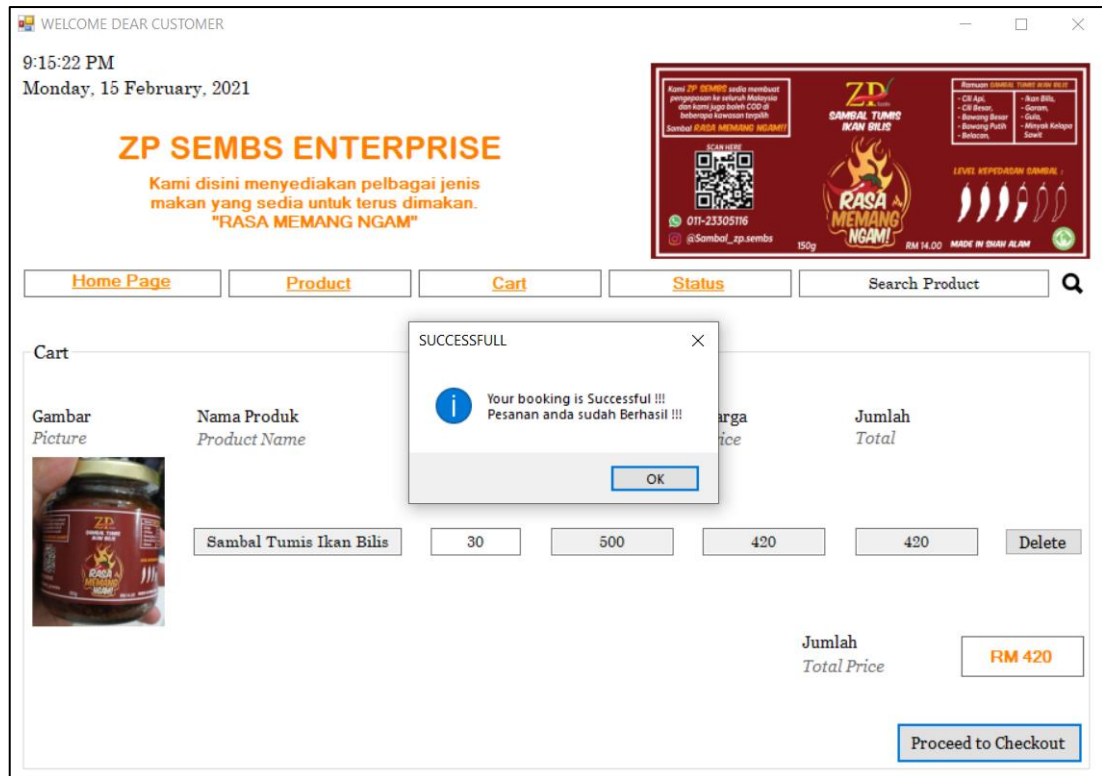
WELCOME DEAR CUSTOMER

9:15:22 PM
Monday, 15 February, 2021

ZP SEMBS ENTERPRISE

Kami disini menyediakan pelbagai jenis makan yang sedia untuk terus dimakan. "RASA MEMANG NGAM"

Kami ZP SEMBS sedia membuat pengeposan ke seluruh Malaysia dan kami juga boleh COD di beberapa kawasan terpilih Sambal RASA MEMANG NGAM!!

SCAN HERE

011-23305116
@Sambal_zp.sembs

ZP
SAMBAL TUMIS IKAN BILIS
RASA MEMANG NGAM!
150g
RM 14.00

Ramuan SAMBAL TUMIS IKAN BILIS
- Cili Api,
- Cili Besar,
- Bawang Besar
- Bawang Putih
- Belacan,
- Ikan Bilis,
- Garam,
- Gula,
- Minyak Kelapa Sawit

LEVEL KEPEDASAN SAMBAL :

MADE IN SHAH ALAM

Home Page
Product
Cart
Status
Search Product

Cart

Gambar
Picture

Nama Produk
Product Name

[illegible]arga
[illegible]ice

Jumlah
Total

SUCCESSFULL

Your booking is Successful !!!
Pesanan anda sudah Berhasil !!!

OK

Sambal Tumis Ikan Bilis
30
500
420
420
Delete

Jumlah
Total Price

RM 420

Proceed to Checkout